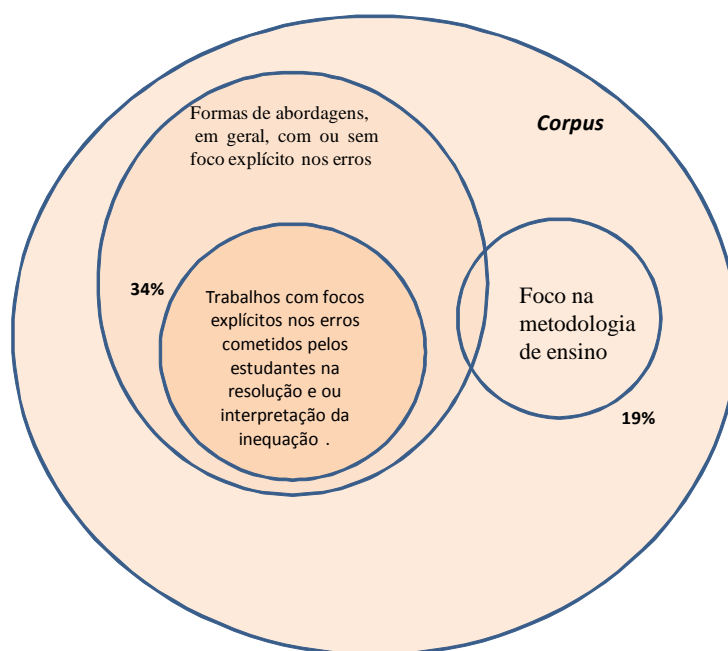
Formas de abordagens, em geral, com ou sem foco explícito nos erros

Corpus

34%

Trabalhos com focos explícitos nos erros cometidos pelos estudantes na resolução e ou interpretação da inequação .

Foco na metodologia de ensino

19%